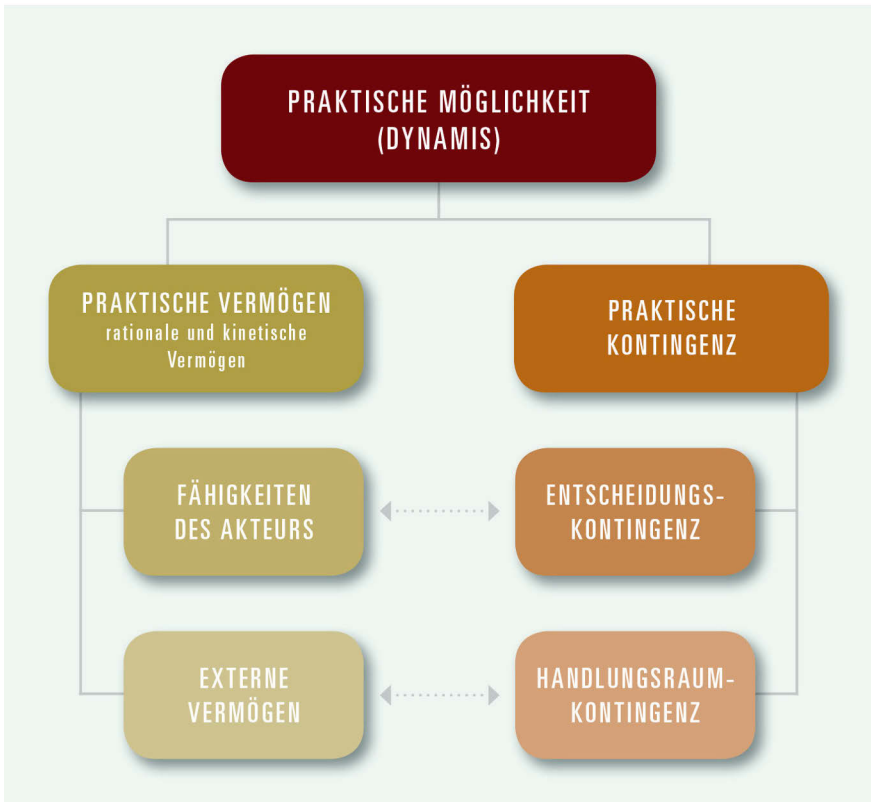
PRAKTISCHE MÖGLICHKEIT (DYNAMIS)

PRAKTISCHE VERMÖGEN
rationale und kinetische Vermögen

PRAKTISCHE KONTINGENZ

FÄHIGKEITEN DES AKTEURS

ENTSCHEIDUNGS-KONTINGENZ

EXTERNE VERMÖGEN

HANDLUNGSRAUM-KONTINGENZ